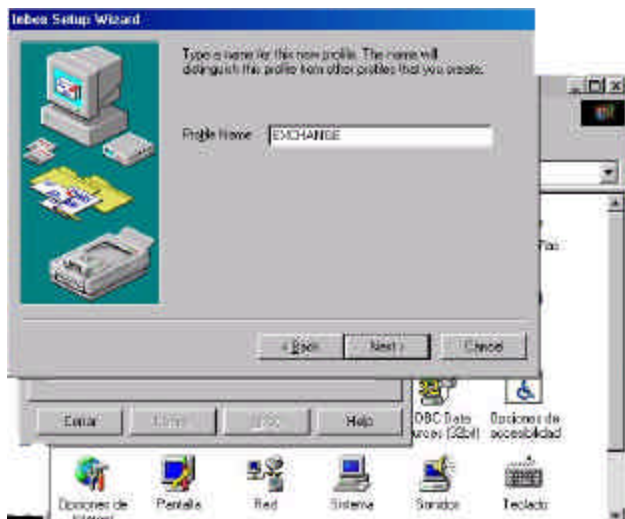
Inbox Setup Wizard

Type a name for this new profile. The name will distinguish this profile from other profiles that you create.

Profile Name: EXCHANGE

< Back
Next >
Cancel

Fax

Cerrar
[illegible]
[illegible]
Help

ODBC Data Sources (32bit)
Opciones de accesibilidad

Opciones de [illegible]
Pantalla
Red
Sistema
Sonidos
Teclado